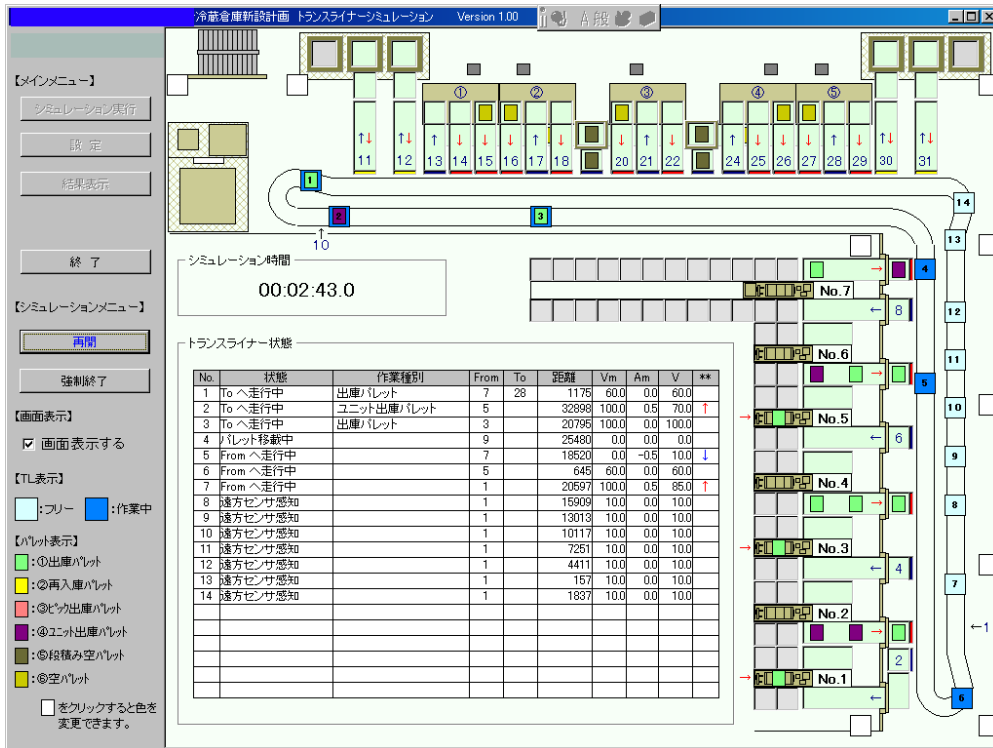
冷蔵倉庫新設計画 トランスライナーシミュレーション Version 1.00

A般

【メインメニュー】
シミュレーション実行
設定
結果表示
終了
【シミュレーションメニュー】
再開
強制終了
【画面表示】
☑ 画面表示する
【TL表示】
:フリー :作業中
【パレット表示】
:①出庫パレット
:②再入庫パレット
:③ピック出庫パレット
:④ユニット出庫パレット
:⑤段積み空パレット
:⑥空パレット
をクリックすると色を変更できます。

① ② ③ ④ ⑤
11 12 13 14 15 16 17 18 20 21 22 24 25 26 27 28 29 30 31
1 2 3 10 14 13 12 11 10 9 8 7 6 5 4 ←1

シミュレーション時間
00:02:43.0

トランスライナー状態

| No. | 状態 | 作業種別 | From | To | 距離 | Vm | Am | V | ** |
|---|---|---|---|---|---|---|---|---|---|
| 1 | To へ走行中 | 出庫パレット | 7 | 28 | 1175 | 60.0 | 0.0 | 60.0 | |
| 2 | To へ走行中 | ユニット出庫パレット | 5 | | 32898 | 100.0 | 0.5 | 70.0 | ↑ |
| 3 | To へ走行中 | 出庫パレット | 3 | | 20795 | 100.0 | 0.0 | 100.0 | |
| 4 | パレット移載中 | | 9 | | 25480 | 0.0 | 0.0 | 0.0 | |
| 5 | From へ走行中 | | 7 | | 18520 | 0.0 | -0.5 | 10.0 | ↓ |
| 6 | From へ走行中 | | 5 | | 645 | 60.0 | 0.0 | 60.0 | |
| 7 | From へ走行中 | | 1 | | 20597 | 100.0 | 0.5 | 85.0 | ↑ |
| 8 | 遠方センサ感知 | | 1 | | 15909 | 10.0 | 0.0 | 10.0 | |
| 9 | 遠方センサ感知 | | 1 | | 13013 | 10.0 | 0.0 | 10.0 | |
| 10 | 遠方センサ感知 | | 1 | | 10117 | 10.0 | 0.0 | 10.0 | |
| 11 | 遠方センサ感知 | | 1 | | 7251 | 10.0 | 0.0 | 10.0 | |
| 12 | 遠方センサ感知 | | 1 | | 4411 | 10.0 | 0.0 | 10.0 | |
| 13 | 遠方センサ感知 | | 1 | | 157 | 10.0 | 0.0 | 10.0 | |
| 14 | 遠方センサ感知 | | 1 | | 1837 | 10.0 | 0.0 | 10.0 | |

No.7 8 No.6 No.5 6 No.4 No.3 4 No.2 2 No.1